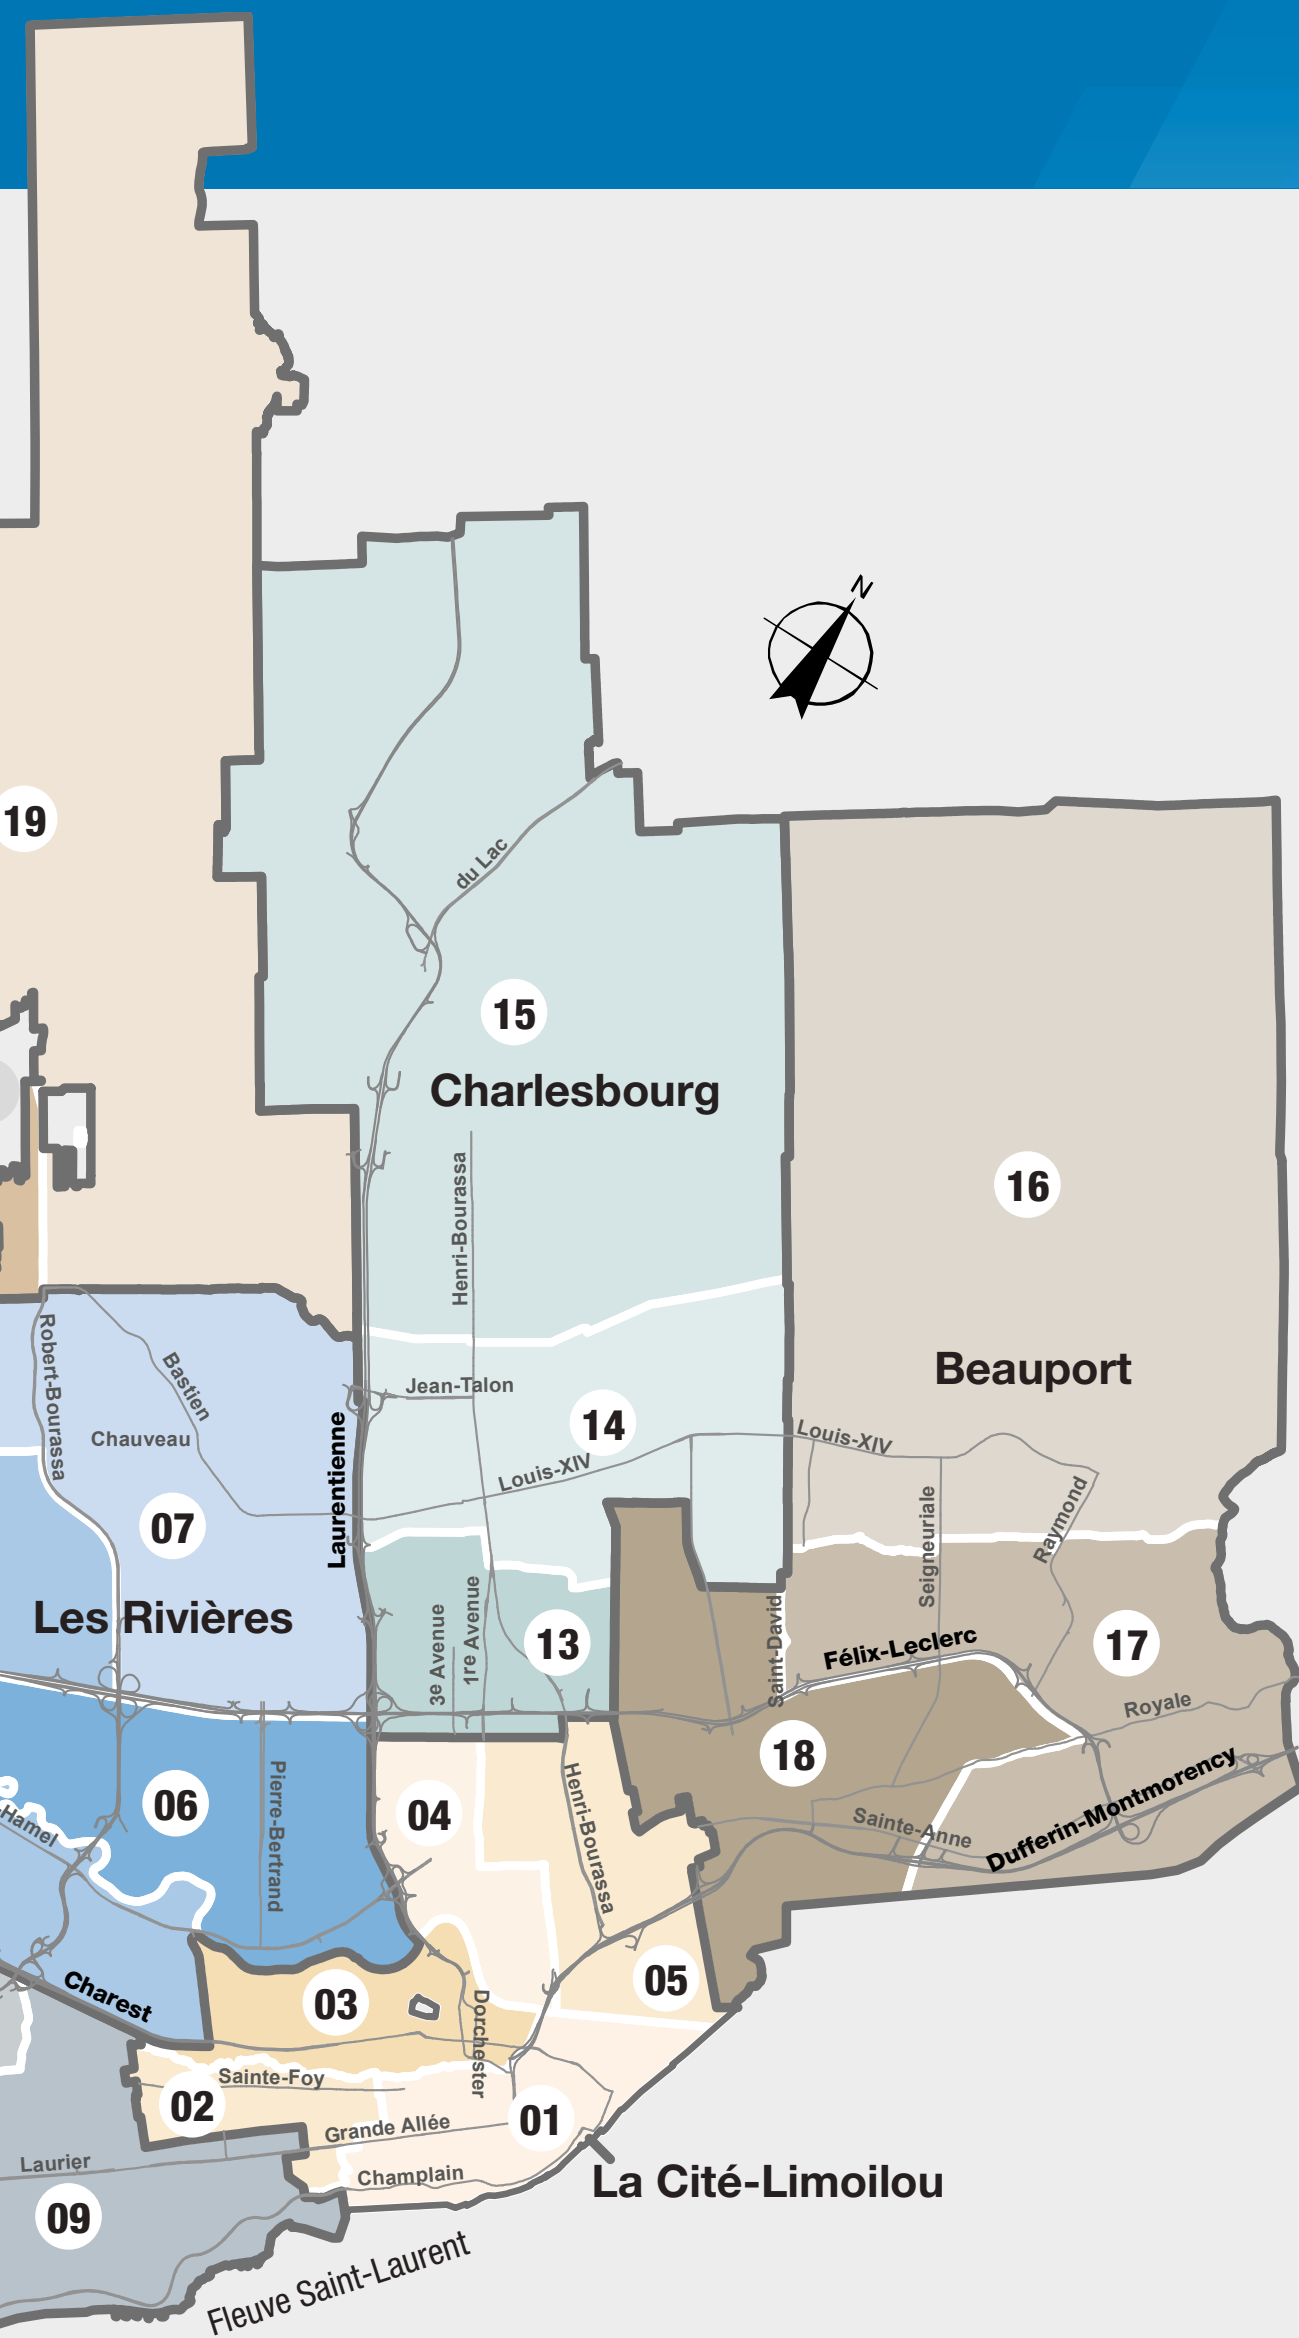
N

19

du Lac

15

Charlesbourg

16

Beauport

Henri-Bourassa

Robert-Bourassa

Bastien

Chauveau

Jean-Talon

14

Louis-XIV

Louis-XIV

Laurentienne

07

Les Rivières

Seigneuriale

Raymond

3e Avenue

1re Avenue

13

Saint-David

Félix-Leclerc

17

Royale

18

06

Hamel

Pierre-Bertrand

04

Henri-Bourassa

Sainte-Anne

Dufferin-Montmorency

05

Charest

03

Dorchester

Sainte-Foy

02

Grande Allée

01

Champlain

Laurier

09

La Cité-Limoilou

Fleuve Saint-Laurent